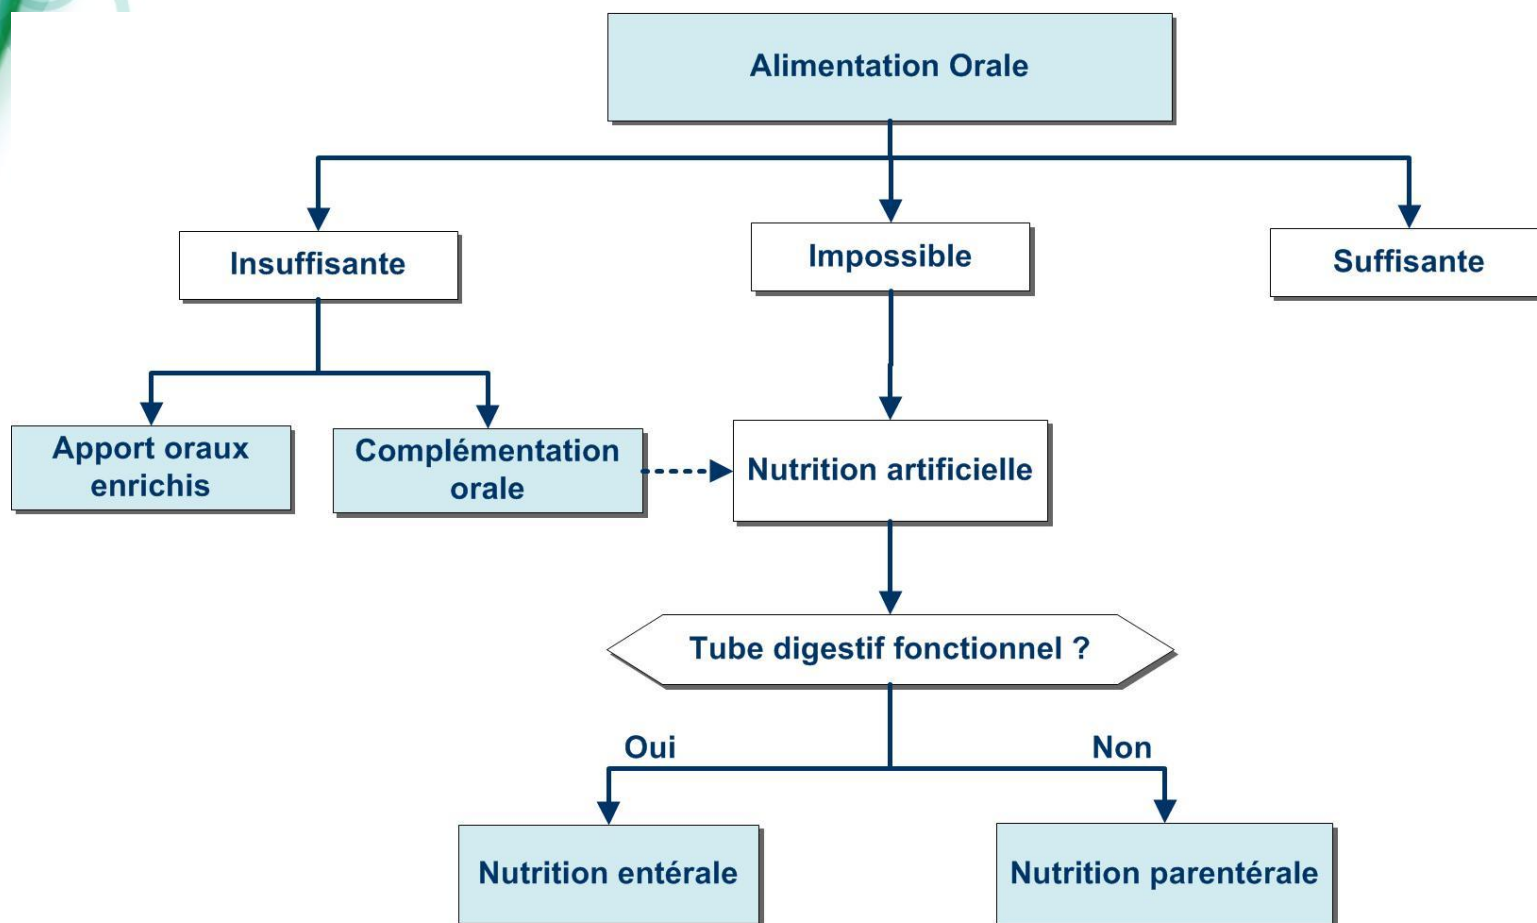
Alimentation Orale

Insuffisante

Impossible

Suffisante

Apport oraux enrichis

Complémentation orale

Nutrition artificielle

Tube digestif fonctionnel ?

Oui

Non

Nutrition entérale

Nutrition parentérale